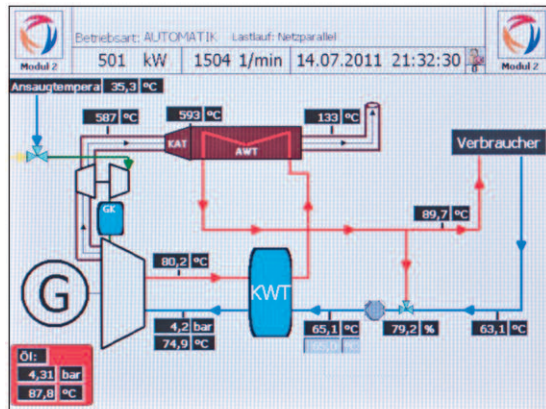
Modul 2
Betriebsart: AUTOMATIK Lastlauf: Netzparallel
501 kW 1504 1/min 14.07.2011 21:32:30
Modul 2
Ansaugtempera 35,3 °C
587 °C
593 °C
133 °C
KAT
AWT
Verbraucher
GK
89,7 °C
G
80,2 °C
KWT
4,2 bar
74,9 °C
65,1 °C
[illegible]
79,2 %
63,1 °C
Öl:
4,31 bar
87,8 °C